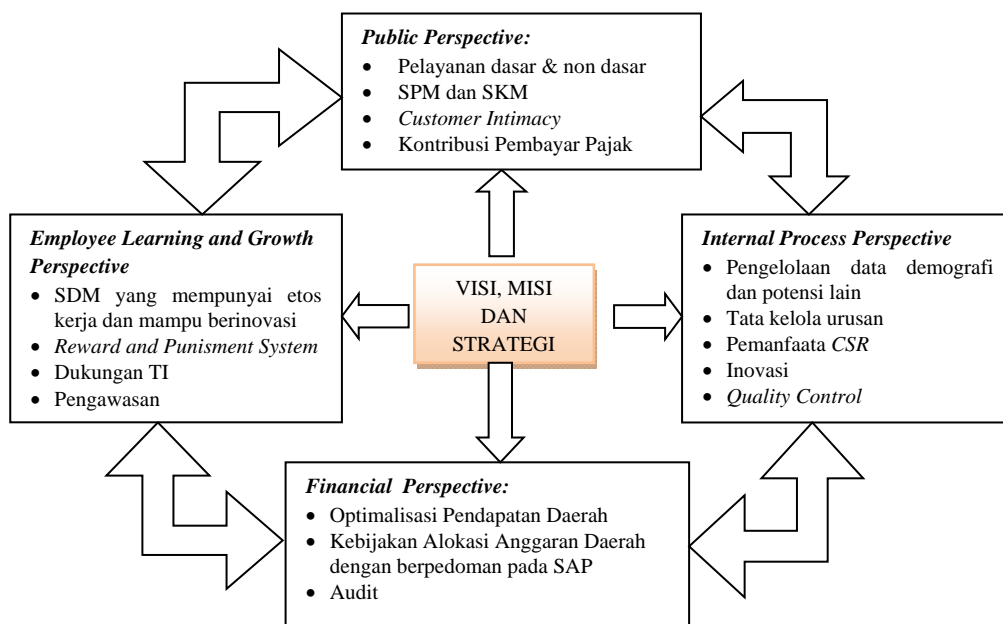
*Public Perspective:*
- Pelayanan dasar & non dasar
- SPM dan SKM
- *Customer Intimacy*
- Kontribusi Pembayar Pajak

*Employee Learning and Growth Perspective*
- SDM yang mempunyai etos kerja dan mampu berinovasi
- *Reward and Punisment System*
- Dukungan TI
- Pengawasan

VISI, MISI DAN STRATEGI

*Internal Process Perspective*
- Pengelolaan data demografi dan potensi lain
- Tata kelola urusan
- Pemanfaata *CSR*
- Inovasi
- *Quality Control*

*Financial Perspective:*
- Optimalisasi Pendapatan Daerah
- Kebijakan Alokasi Anggaran Daerah dengan berpedoman pada SAP
- Audit